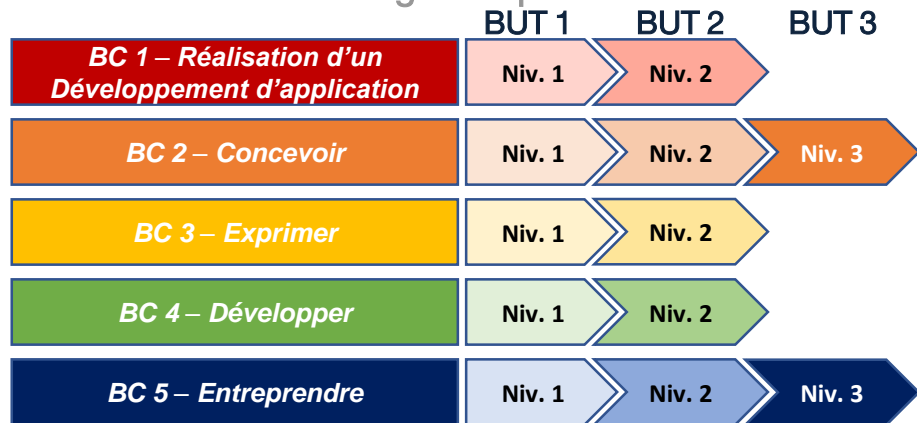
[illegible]

| | BUT 1 | BUT 2 | BUT 3 |
|---|---|---|---|
| BC 1 – Réalisation d'un Développement d'application | Niv. 1 | Niv. 2 | |
| BC 2 – Concevoir | Niv. 1 | Niv. 2 | Niv. 3 |
| BC 3 – Exprimer | Niv. 1 | Niv. 2 | |
| BC 4 – Développer | Niv. 1 | Niv. 2 | |
| BC 5 – Entreprendre | Niv. 1 | Niv. 2 | Niv. 3 |